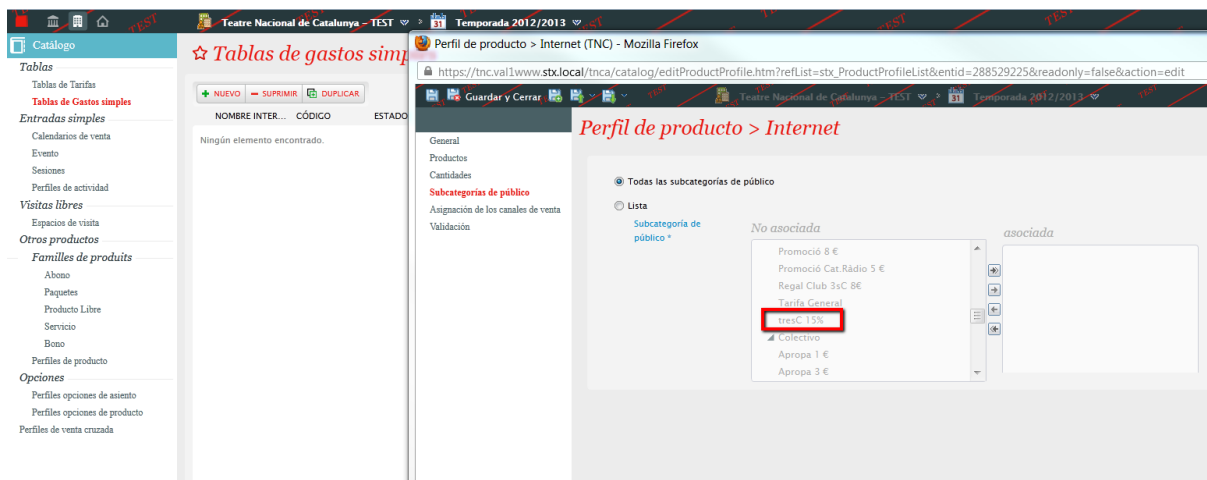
Teatre Nacional de Catalunya - TEST
31 Temporada 2012/2013

Catálogo
Tablas
Tablas de Tarifas
Tablas de Gastos simples
Entradas simples
Calendarios de venta
Evento
Sesiones
Perfiles de actividad
Visitas libres
Espacios de visita
Otros productos
Familles de produits
Abono
Paquetes
Producto Libre
Servicio
Bono
Perfiles de producto
Opciones
Perfiles opciones de asiento
Perfiles opciones de producto
Perfiles de venta cruzada

Tablas de gastos simp

NUEVO
SUPRIMIR
DUPLICAR
NOMBRE INTER... CÓDIGO ESTADO
Ningún elemento encontrado.

Perfil de producto > Internet (TNC) - Mozilla Firefox
https://tnc.val1www.stx.local/tnca/catalog/editProductProfile.htm?refList=stx_ProductProfileList&entid=288529225&readonly=false&action=edit

Guardar y Cerrar
Teatre Nacional de Catalunya - TEST
31 Temporada 2012/2013

Perfil de producto > Internet

General
Productos
Cantidades
Subcategorías de público
Asignación de los canales de venta
Validación

Todas las subcategorías de público
Lista
Subcategoría de público *
No asociada
Promoció 8 €
Promoció Cat.Ràdio 5 €
Regal Club 3sC 8€
Tarifa General
tresC 15%
Colectivo
Apropa 1 €
Apropa 3 €
asociada